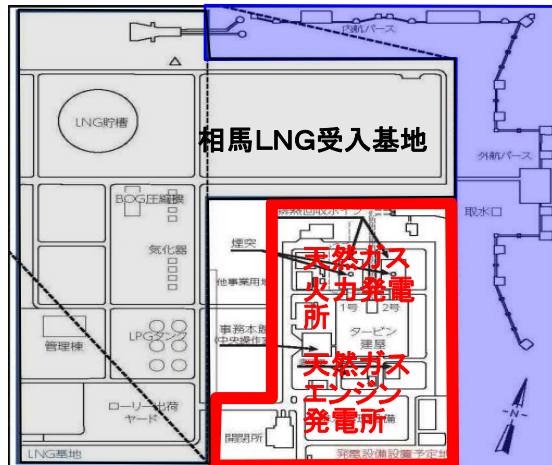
内航バース
LNG貯槽
相馬LNG受入基地
外航バース
BOG圧縮機
取水口
気化器
煙突
天然ガス火力発電所
他事業用地
1号
2号
タービン建屋
事務本館（中央操作室）
LPGタンク
管理棟
天然ガスエンジン発電所
ローリー出荷ヤード
開閉所
LNG基地
発電設備設置予定地